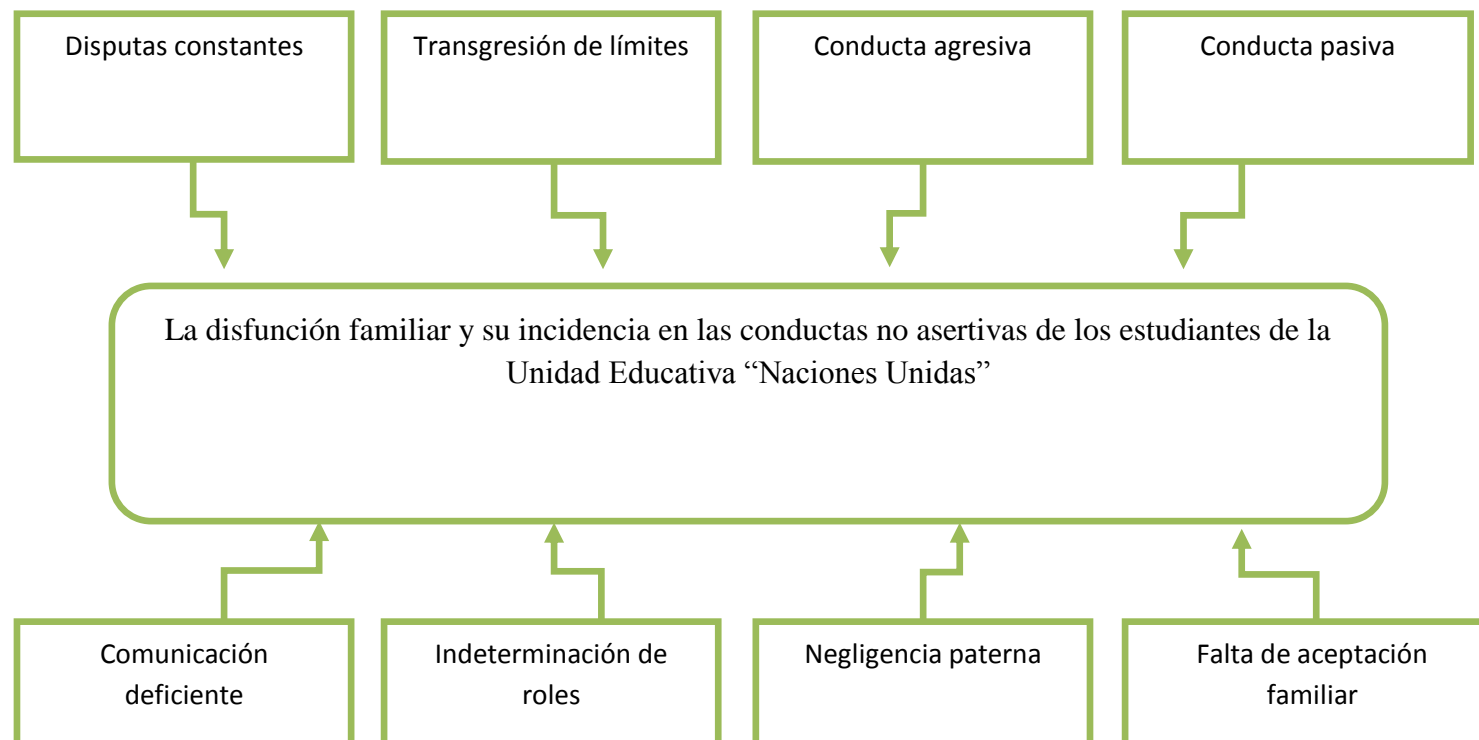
Disputas constantes

Transgresión de límites

Conducta agresiva

Conducta pasiva

La disfunción familiar y su incidencia en las conductas no asertivas de los estudiantes de la Unidad Educativa “Naciones Unidas”

Comunicación deficiente

Indeterminación de roles

Negligencia paterna

Falta de aceptación familiar